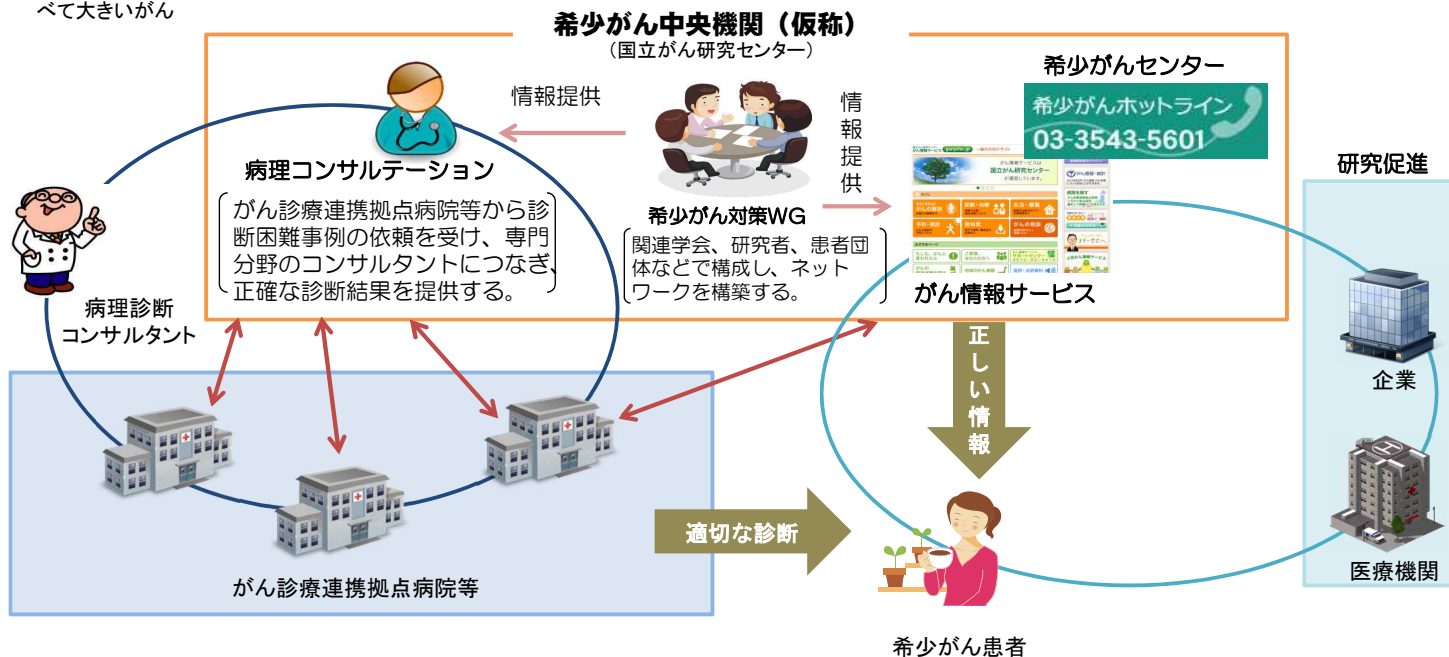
べて大きいがん

希少がん中央機関（仮称）
（国立がん研究センター）

情報提供

病理コンサルテーション

がん診療連携拠点病院等から診断困難事例の依頼を受け、専門分野のコンサルタントにつなぎ、正確な診断結果を提供する。

希少がん対策WG

関連学会、研究者、患者団体などで構成し、ネットワークを構築する。

情報提供

希少がんセンター

希少がんホットライン
03-3543-5601

がん情報サービス

研究促進

病理診断コンサルタント

正しい情報

企業

医療機関

適切な診断

がん診療連携拠点病院等

希少がん患者